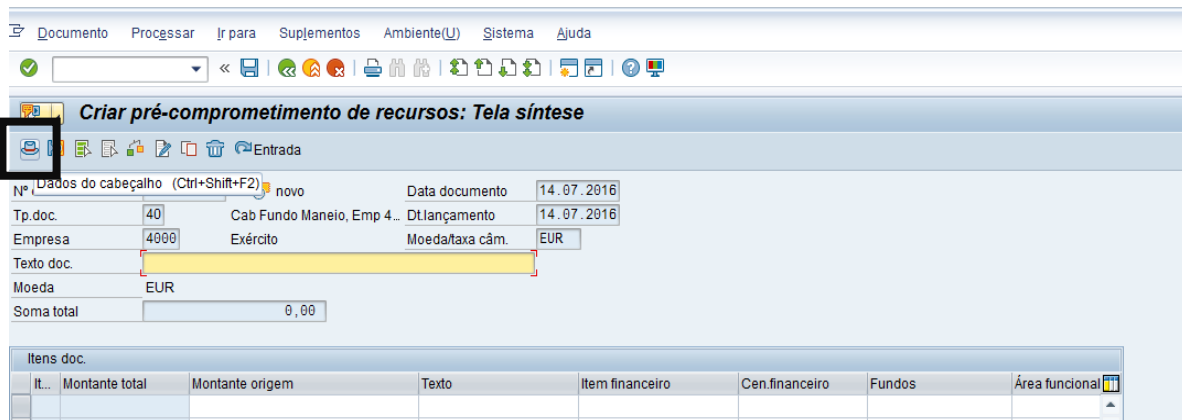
Documento Processar Ir para Suplementos Ambiente(U) Sistema Ajuda

«

Criar pré-comprometimento de recursos: Tela síntese

Entrada

Nº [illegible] Dados do cabeçalho (Ctrl+Shift+F2) novo

Data documento 14.07.2016

Tp.doc. 40 Cab Fundo Maneio, Emp 4… Dt.lançamento 14.07.2016

Empresa 4000 Exército Moeda/taxa câm. EUR

Texto doc.

Moeda EUR

Soma total 0,00

Itens doc.

| It... | Montante total | Montante origem | Texto | Item financeiro | Cen.financeiro | Fundos | Área funcional |
|---|---|---|---|---|---|---|---|
| | | | | | | | |